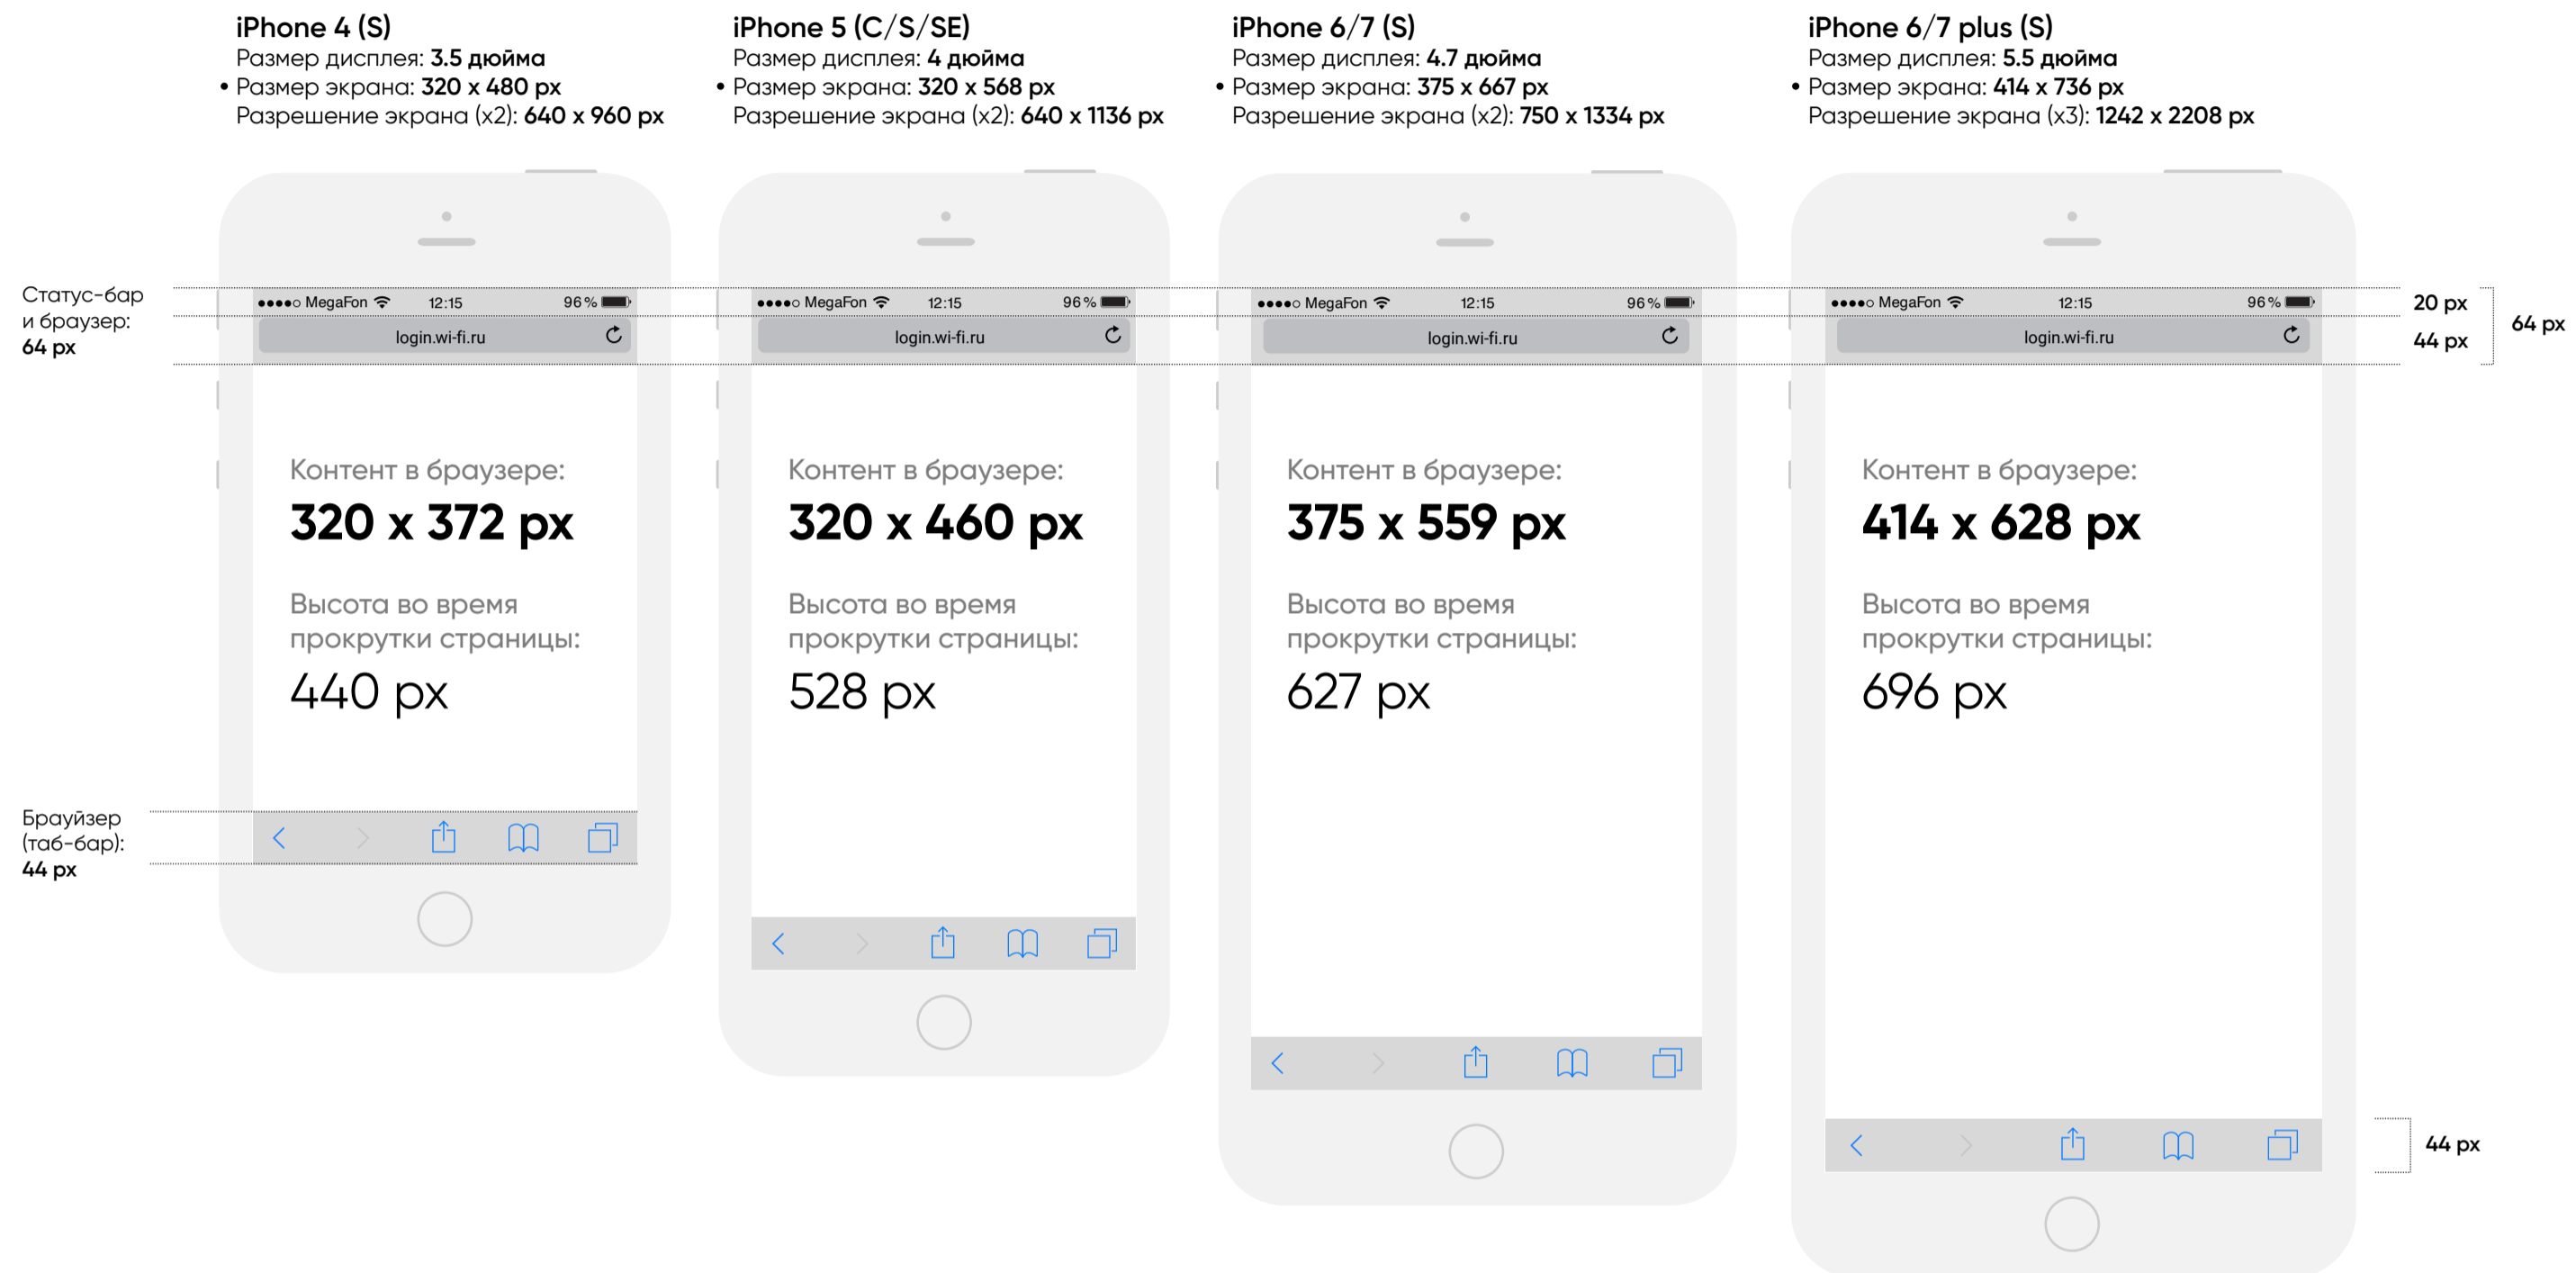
iPhone 4 (S)
Размер дисплея: 3.5 дюйма
• Размер экрана: 320 x 480 px
Разрешение экрана (x2): 640 x 960 px

iPhone 5 (C/S/SE)
Размер дисплея: 4 дюйма
• Размер экрана: 320 x 568 px
Разрешение экрана (x2): 640 x 1136 px

iPhone 6/7 (S)
Размер дисплея: 4.7 дюйма
• Размер экрана: 375 x 667 px
Разрешение экрана (x2): 750 x 1334 px

iPhone 6/7 plus (S)
Размер дисплея: 5.5 дюйма
• Размер экрана: 414 x 736 px
Разрешение экрана (x3): 1242 x 2208 px

Статус-бар и браузер: 64 px

••••○ MegaFon 12:15 96 %
login.wi-fi.ru

Контент в браузере:
320 x 372 px
Высота во время прокрутки страницы:
440 px

Браузер (таб-бар): 44 px

••••○ MegaFon 12:15 96 %
login.wi-fi.ru

Контент в браузере:
320 x 460 px
Высота во время прокрутки страницы:
528 px

••••○ MegaFon 12:15 96 %
login.wi-fi.ru

Контент в браузере:
375 x 559 px
Высота во время прокрутки страницы:
627 px

••••○ MegaFon 12:15 96 %
login.wi-fi.ru

Контент в браузере:
414 x 628 px
Высота во время прокрутки страницы:
696 px

20 px
44 px
64 px

44 px